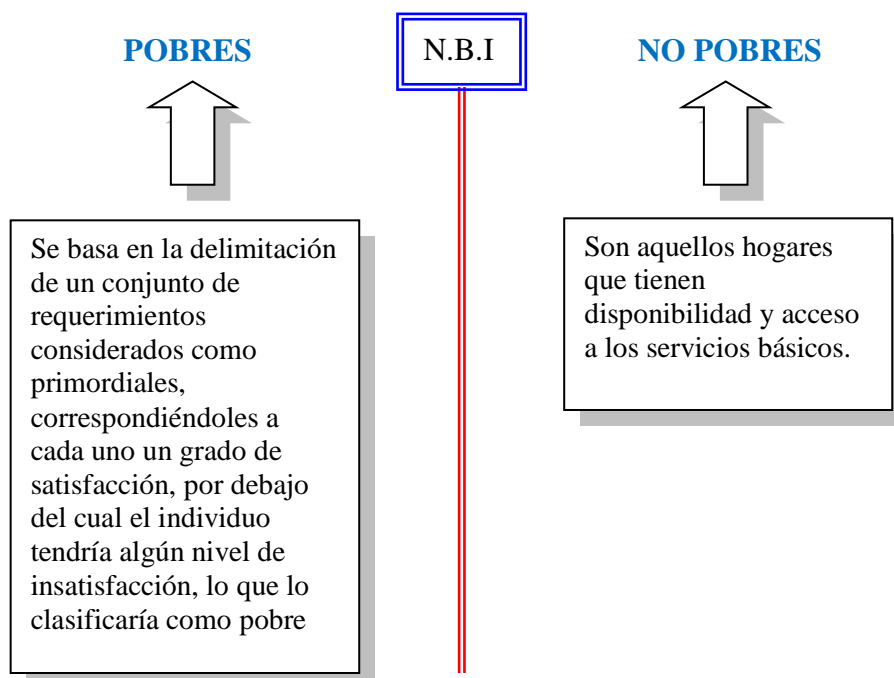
POBRES

N.B.I

NO POBRES

Se basa en la delimitación de un conjunto de requerimientos considerados como primordiales, correspondiéndoles a cada uno un grado de satisfacción, por debajo del cual el individuo tendría algún nivel de insatisfacción, lo que lo clasificaría como pobre

Son aquellos hogares que tienen disponibilidad y acceso a los servicios básicos.